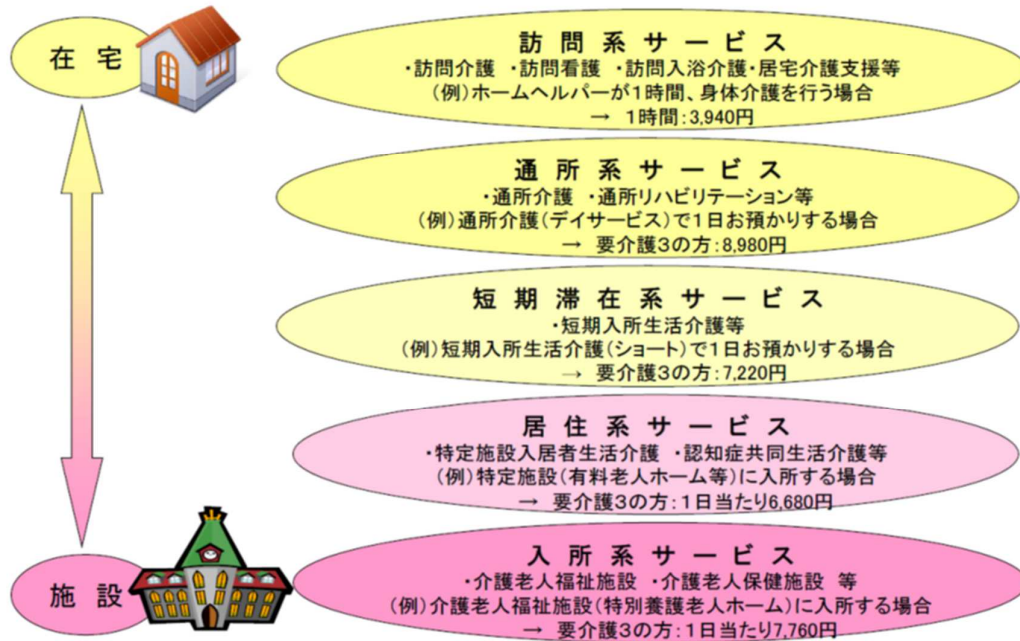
在宅

施設

訪問系サービス
・訪問介護 ・訪問看護 ・訪問入浴介護・居宅介護支援等
(例)ホームヘルパーが1時間、身体介護を行う場合
→ 1時間:3,940円

通所系サービス
・通所介護 ・通所リハビリテーション等
(例)通所介護(デイサービス)で1日お預かりする場合
→ 要介護3の方:8,980円

短期滞在系サービス
・短期入所生活介護等
(例)短期入所生活介護(ショート)で1日お預かりする場合
→ 要介護3の方:7,220円

居住系サービス
・特定施設入居者生活介護 ・認知症共同生活介護等
(例)特定施設(有料老人ホーム等)に入所する場合
→ 要介護3の方:1日当たり6,680円

入所系サービス
・介護老人福祉施設 ・介護老人保健施設 等
(例)介護老人福祉施設(特別養護老人ホーム)に入所する場合
→ 要介護3の方:1日当たり7,760円